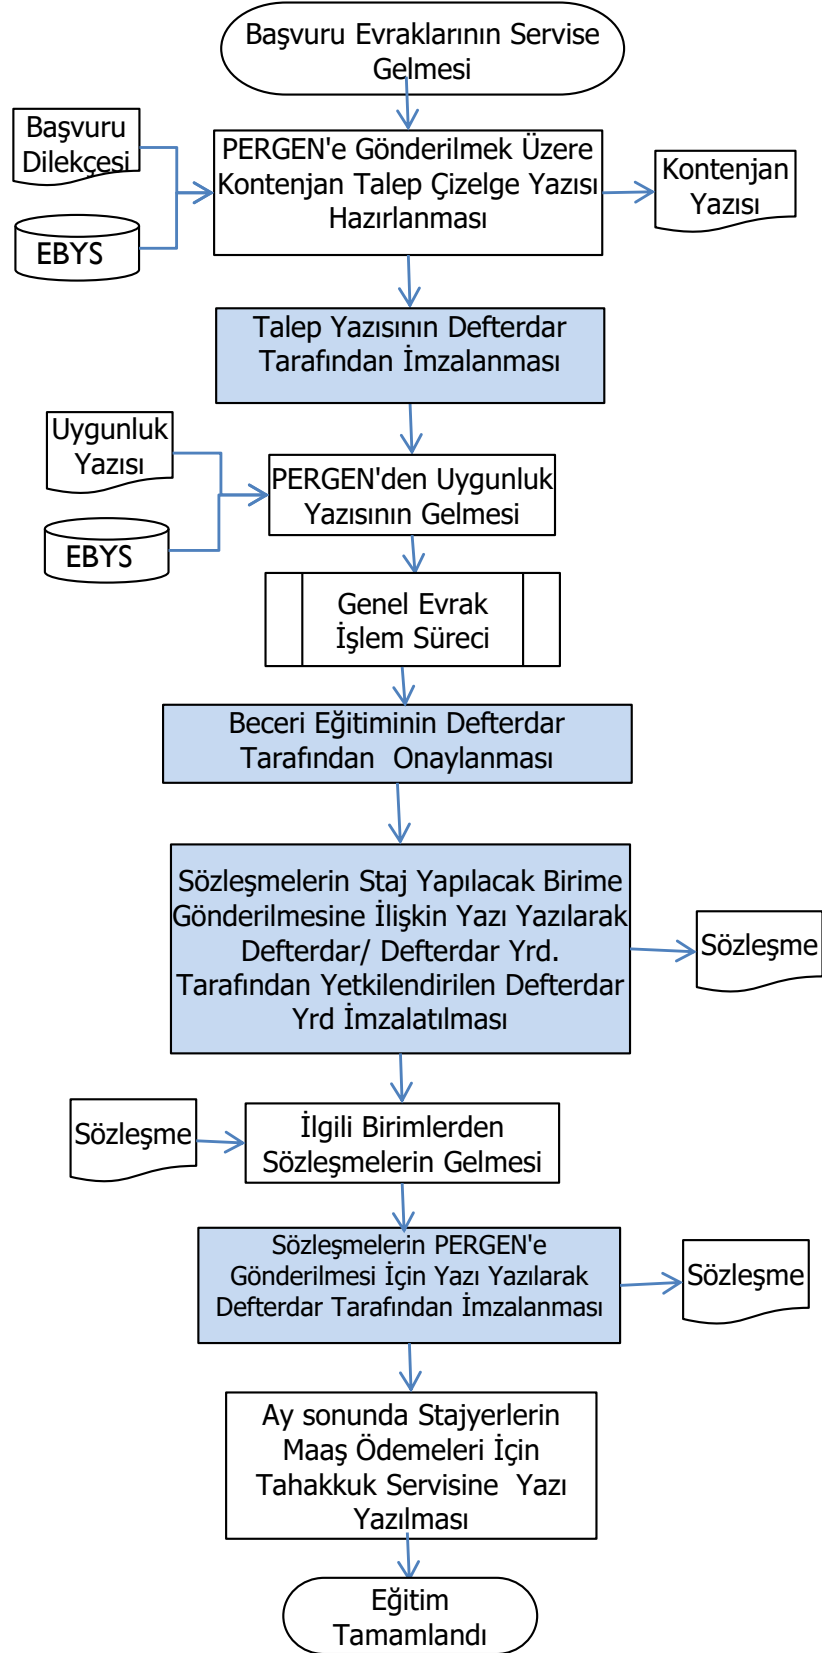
Başvuru Evraklarının Servise Gelmesi

Başvuru Dilekçesi

EBYS

PERGEN'e Gönderilmek Üzere Kontenjan Talep Çizelge Yazısı Hazırlanması

Kontenjan Yazısı

Talep Yazısının Defterdar Tarafından İmzalanması

Uygunluk Yazısı

EBYS

PERGEN'den Uygunluk Yazısının Gelmesi

Genel Evrak İşlem Süreci

Beceri Eğitiminin Defterdar Tarafından Onaylanması

Sözleşmelerin Staj Yapılacak Birime Gönderilmesine İlişkin Yazı Yazılarak Defterdar/ Defterdar Yrd. Tarafından Yetkilendirilen Defterdar Yrd İmzalatılması

Sözleşme

Sözleşme

İlgili Birimlerden Sözleşmelerin Gelmesi

Sözleşmelerin PERGEN'e Gönderilmesi İçin Yazı Yazılarak Defterdar Tarafından İmzalanması

Sözleşme

Ay sonunda Stajyerlerin Maaş Ödemeleri İçin Tahakkuk Servisine Yazı Yazılması

Eğitim Tamamlandı